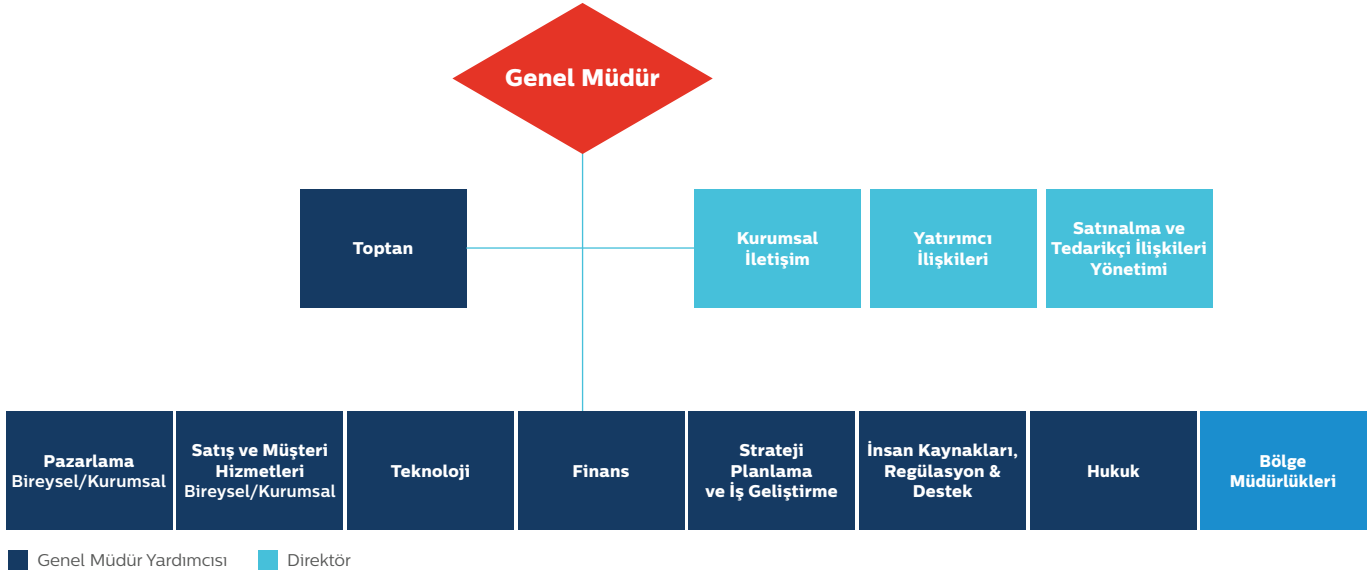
Genel Müdür

Toptan

Kurumsal İletişim

Yatırımcı İlişkileri

Satınalma ve Tedarikçi İlişkileri Yönetimi

Pazarlama Bireysel/Kurumsal

Satış ve Müşteri Hizmetleri Bireysel/Kurumsal

Teknoloji

Finans

Strateji Planlama ve İş Geliştirme

İnsan Kaynakları, Regülasyon & Destek

Hukuk

Bölge Müdürlükleri

Genel Müdür Yardımcısı

Direktör